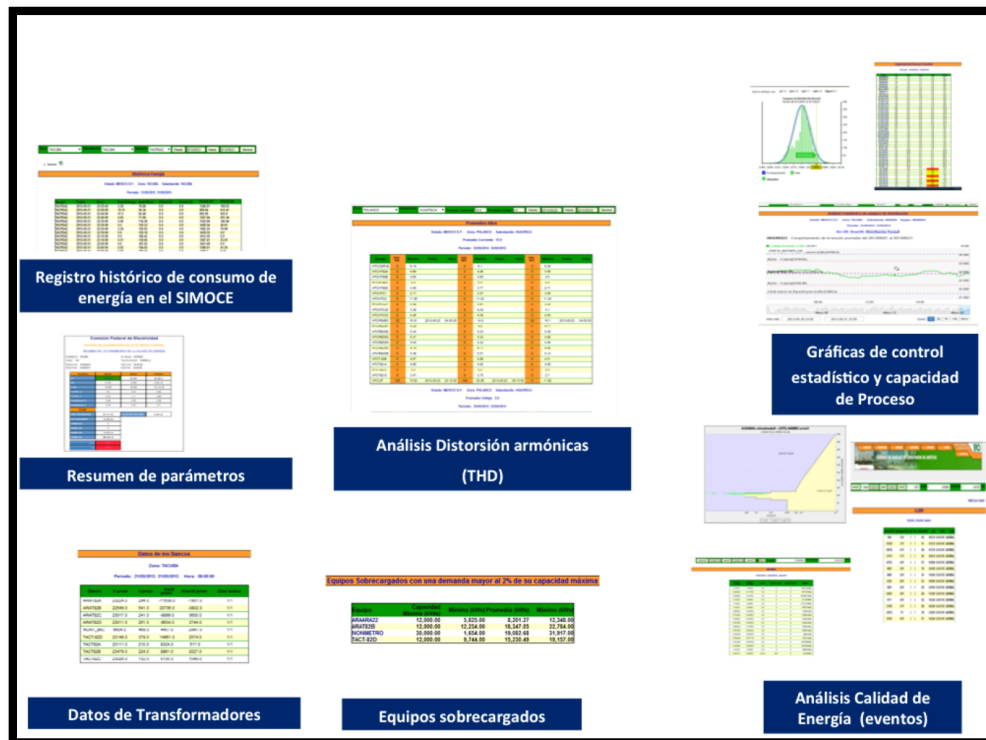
Registro histórico de consumo de energía en el SIMOCE

Resumen de parámetros

Datos de Transformadores

Análisis Distorsión armónicas (THD)

Equipos Sobrecargados con una demanda mayor al 2% de su capacidad máxima

| Equipo | Capacidad Máxima (kWs) | Mínimo (kWs) | Promedio (kWs) | Máximo (kWs) |
|---|---|---|---|---|
| ARAARA22 | 12,000.00 | 5,825.00 | 8,201.27 | 12,340.00 |
| ARAT83B | 12,000.00 | 12,234.00 | 18,347.05 | 22,784.00 |
| NONMETRO | 30,000.00 | 1,654.00 | 19,082.68 | 31,917.00 |
| TACT-82D | 12,000.00 | 9,744.00 | 15,230.49 | 19,157.00 |

Equipos sobrecargados

Gráficas de control estadístico y capacidad de Proceso

Análisis Calidad de Energía (eventos)